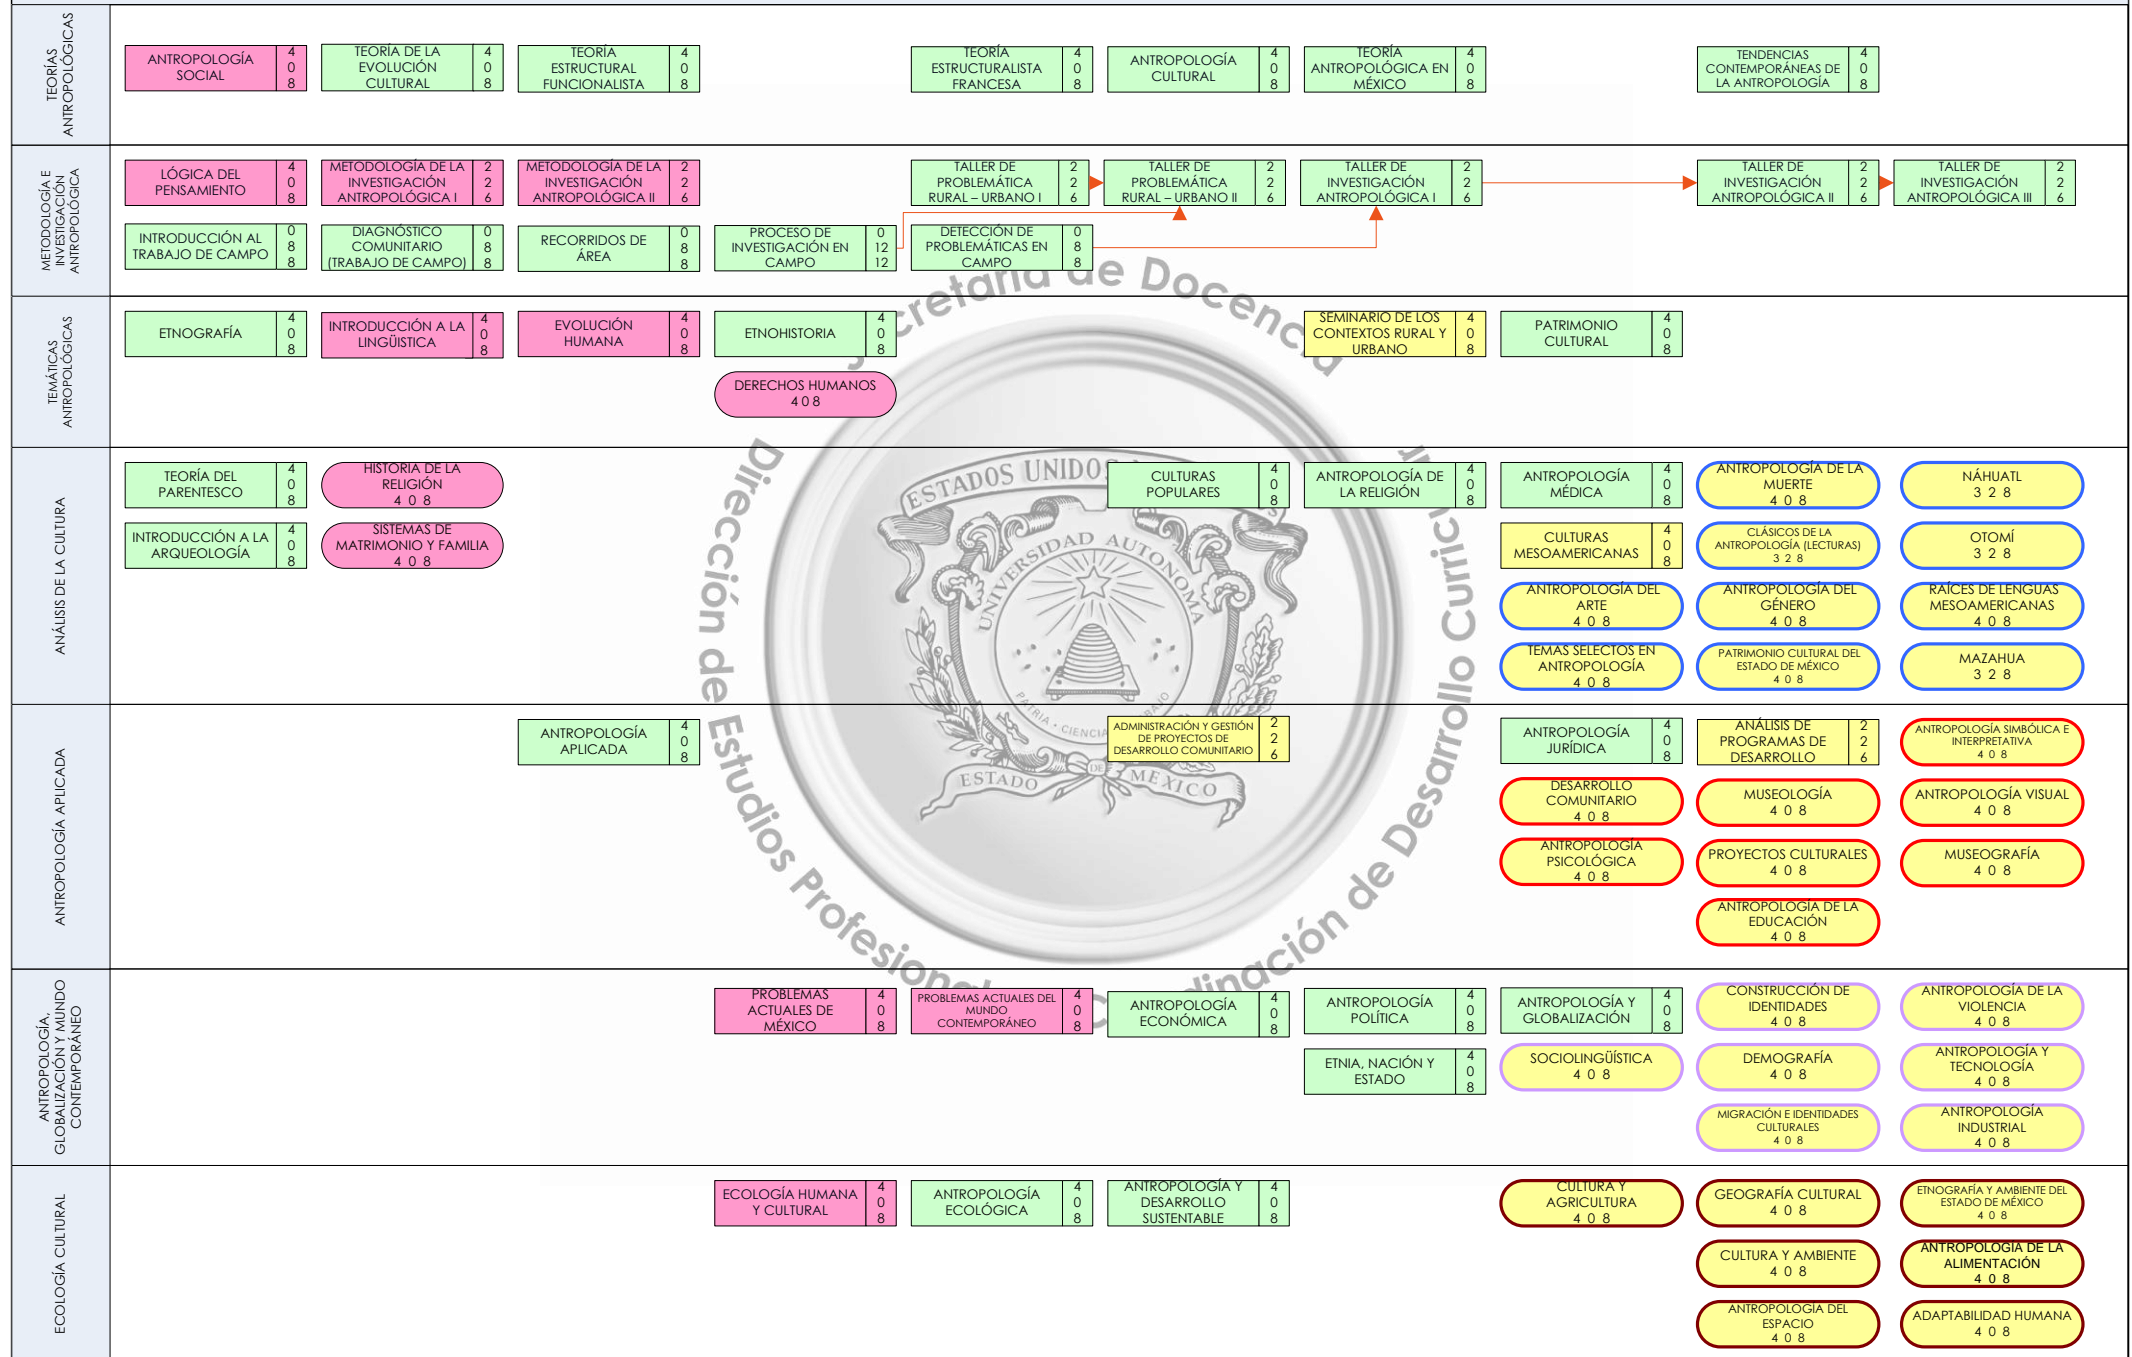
TEORÍAS ANTROPOLÓGICAS

ANTROPOLOGÍA SOCIAL 4 0 8
TEORÍA DE LA EVOLUCIÓN CULTURAL 4 0 8
TEORÍA ESTRUCTURAL FUNCIONALISTA 4 0 8
TEORÍA ESTRUCTURALISTA FRANCESA 4 0 8
ANTROPOLOGÍA CULTURAL 4 0 8
TEORÍA ANTROPOLÓGICA EN MÉXICO 4 0 8
TENDENCIAS CONTEMPORÁNEAS DE LA ANTROPOLOGÍA 4 0 8

METODOLOGÍA E INVESTIGACIÓN ANTROPOLÓGICA

LÓGICA DEL PENSAMIENTO 4 0 8
METODOLOGÍA DE LA INVESTIGACIÓN ANTROPOLÓGICA I 2 2 6
METODOLOGÍA DE LA INVESTIGACIÓN ANTROPOLÓGICA II 2 2 6
TALLER DE PROBLEMÁTICA RURAL – URBANO I 2 2 6
TALLER DE PROBLEMÁTICA RURAL – URBANO II 2 2 6
TALLER DE INVESTIGACIÓN ANTROPOLÓGICA I 2 2 6
TALLER DE INVESTIGACIÓN ANTROPOLÓGICA II 2 2 6
TALLER DE INVESTIGACIÓN ANTROPOLÓGICA III 2 2 6
INTRODUCCIÓN AL TRABAJO DE CAMPO 0 8 8
DIAGNÓSTICO COMUNITARIO (TRABAJO DE CAMPO) 0 8 8
RECORRIDOS DE ÁREA 0 8 8
PROCESO DE INVESTIGACIÓN EN CAMPO 0 12 12
DETECCIÓN DE PROBLEMÁTICAS EN CAMPO 0 8 8

TEMÁTICAS ANTROPOLÓGICAS

ETNOGRAFÍA 4 0 8
INTRODUCCIÓN A LA LINGÜÍSTICA 4 0 8
EVOLUCIÓN HUMANA 4 0 8
ETNOHISTORIA 4 0 8
SEMINARIO DE LOS CONTEXTOS RURAL Y URBANO 4 0 8
PATRIMONIO CULTURAL 4 0 8
DERECHOS HUMANOS 4 0 8

ANÁLISIS DE LA CULTURA

TEORÍA DEL PARENTESCO 4 0 8
HISTORIA DE LA RELIGIÓN 4 0 8
CULTURAS POPULARES 4 0 8
ANTROPOLOGÍA DE LA RELIGIÓN 4 0 8
ANTROPOLOGÍA MÉDICA 4 0 8
ANTROPOLOGÍA DE LA MUERTE 4 0 8
NÁHUATL 3 2 8
INTRODUCCIÓN A LA ARQUEOLOGÍA 4 0 8
SISTEMAS DE MATRIMONIO Y FAMILIA 4 0 8
CULTURAS MESOAMERICANAS 4 0 8
CLÁSICOS DE LA ANTROPOLOGÍA (LECTURAS) 3 2 8
OTOMÍ 3 2 8
ANTROPOLOGÍA DEL ARTE 4 0 8
ANTROPOLOGÍA DEL GÉNERO 4 0 8
RAÍCES DE LENGUAS MESOAMERICANAS 4 0 8
TEMAS SELECTOS EN ANTROPOLOGÍA 4 0 8
PATRIMONIO CULTURAL DEL ESTADO DE MÉXICO 4 0 8
MAZAHUA 3 2 8

ANTROPOLOGÍA APLICADA

ANTROPOLOGÍA APLICADA 4 0 8
ADMINISTRACIÓN Y GESTIÓN DE PROYECTOS DE DESARROLLO COMUNITARIO 2 2 6
ANTROPOLOGÍA JURÍDICA 4 0 8
ANÁLISIS DE PROGRAMAS DE DESARROLLO 2 2 6
ANTROPOLOGÍA SIMBÓLICA E INTERPRETATIVA 4 0 8
DESARROLLO COMUNITARIO 4 0 8
MUSEOLOGÍA 4 0 8
ANTROPOLOGÍA VISUAL 4 0 8
ANTROPOLOGÍA PSICOLÓGICA 4 0 8
PROYECTOS CULTURALES 4 0 8
MUSEOGRAFÍA 4 0 8
ANTROPOLOGÍA DE LA EDUCACIÓN 4 0 8

ANTROPOLOGÍA, GLOBALIZACIÓN Y MUNDO CONTEMPORÁNEO

PROBLEMAS ACTUALES DE MÉXICO 4 0 8
PROBLEMAS ACTUALES DEL MUNDO CONTEMPORÁNEO 4 0 8
ANTROPOLOGÍA ECONÓMICA 4 0 8
ANTROPOLOGÍA POLÍTICA 4 0 8
ANTROPOLOGÍA Y GLOBALIZACIÓN 4 0 8
CONSTRUCCIÓN DE IDENTIDADES 4 0 8
ANTROPOLOGÍA DE LA VIOLENCIA 4 0 8
ETNIA, NACIÓN Y ESTADO 4 0 8
SOCIOLINGÜÍSTICA 4 0 8
DEMOGRAFÍA 4 0 8
ANTROPOLOGÍA Y TECNOLOGÍA 4 0 8
MIGRACIÓN E IDENTIDADES CULTURALES 4 0 8
ANTROPOLOGÍA INDUSTRIAL 4 0 8

ECOLOGÍA CULTURAL

ECOLOGÍA HUMANA Y CULTURAL 4 0 8
ANTROPOLOGÍA ECOLÓGICA 4 0 8
ANTROPOLOGÍA Y DESARROLLO SUSTENTABLE 4 0 8
CULTURA Y AGRICULTURA 4 0 8
GEOGRAFÍA CULTURAL 4 0 8
ETNOGRAFÍA Y AMBIENTE DEL ESTADO DE MÉXICO 4 0 8
CULTURA Y AMBIENTE 4 0 8
ANTROPOLOGÍA DE LA ALIMENTACIÓN 4 0 8
ANTROPOLOGÍA DEL ESPACIO 4 0 8
ADAPTABILIDAD HUMANA 4 0 8

Secretaría de Docencia
Dirección de Estudios Profesionales
Coordinación de Desarrollo Curricular
UNIVERSIDAD AUTÓNOMA DEL ESTADO DE MÉXICO
ESTADOS UNIDOS
PATRIA, CIENCIA Y TRABAJO
ESTADO DE MÉXICO